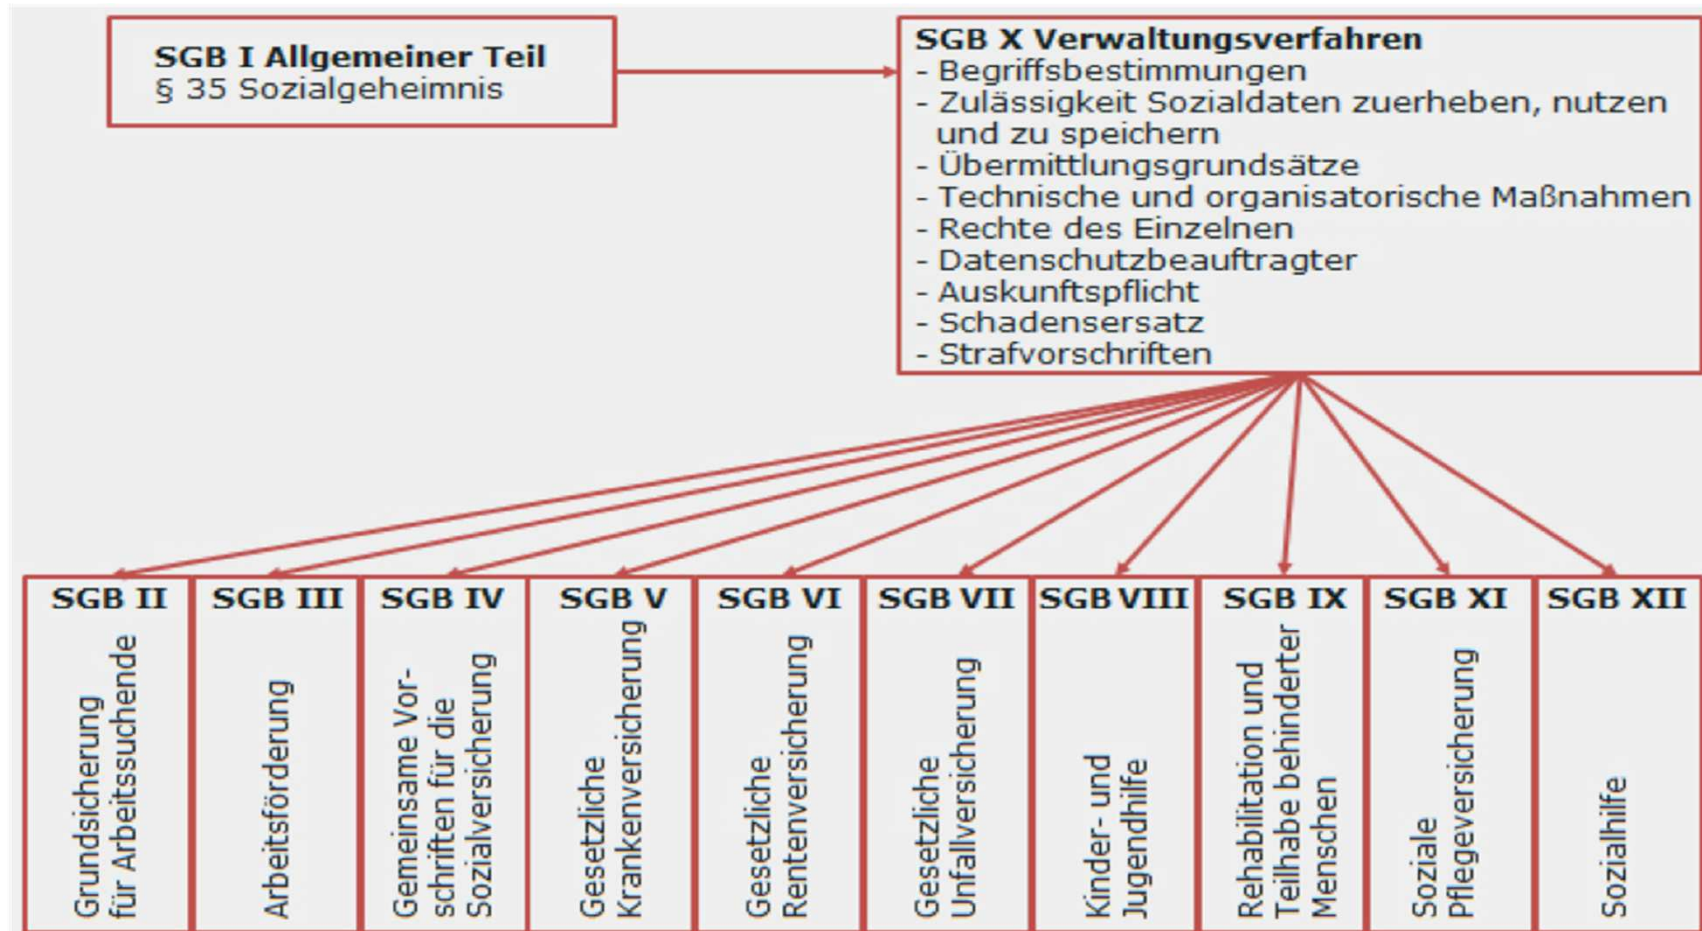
SGB I Allgemeiner Teil
§ 35 Sozialgeheimnis

SGB X Verwaltungsverfahren
- Begriffsbestimmungen
- Zulässigkeit Sozialdaten zuerheben, nutzen und zu speichern
- Übermittlungsgrundsätze
- Technische und organisatorische Maßnahmen
- Rechte des Einzelnen
- Datenschutzbeauftragter
- Auskunftspflicht
- Schadensersatz
- Strafvorschriften

SGB II
Grundsicherung für Arbeitssuchende

SGB III
Arbeitsförderung

SGB IV
Gemeinsame Vorschriften für die Sozialversicherung

SGB V
Gesetzliche Krankenversicherung

SGB VI
Gesetzliche Rentenversicherung

SGB VII
Gesetzliche Unfallversicherung

SGB VIII
Kinder- und Jugendhilfe

SGB IX
Rehabilitation und Teilhabe behinderter Menschen

SGB XI
Soziale Pflegeversicherung

SGB XII
Sozialhilfe